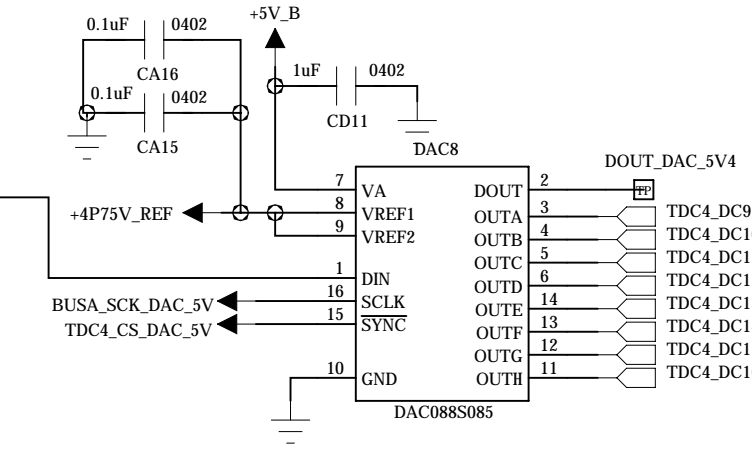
0.1uF 0402
CA16
0.1uF 0402
CA15
+5V_B
1uF 0402
CD11
DAC8
DOUT_DAC_5V4
TP
7 VA
8 VREF1
9 VREF2
1 DIN
16 SCLK
15 $\overline{SYNC}$
10 GND
DOUT 2
OUTA 3
OUTB 4
OUTC 5
OUTD 6
OUTE 14
OUTF 13
OUTG 12
OUTH 11
DAC088S085
+4P75V_REF
BUSA_SCK_DAC_5V
TDC4_CS_DAC_5V
TDC4_DC9
TDC4_DC1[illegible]
TDC4_DC1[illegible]
TDC4_DC1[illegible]
TDC4_DC1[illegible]
TDC4_DC1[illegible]
TDC4_DC1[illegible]
TDC4_DC1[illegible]